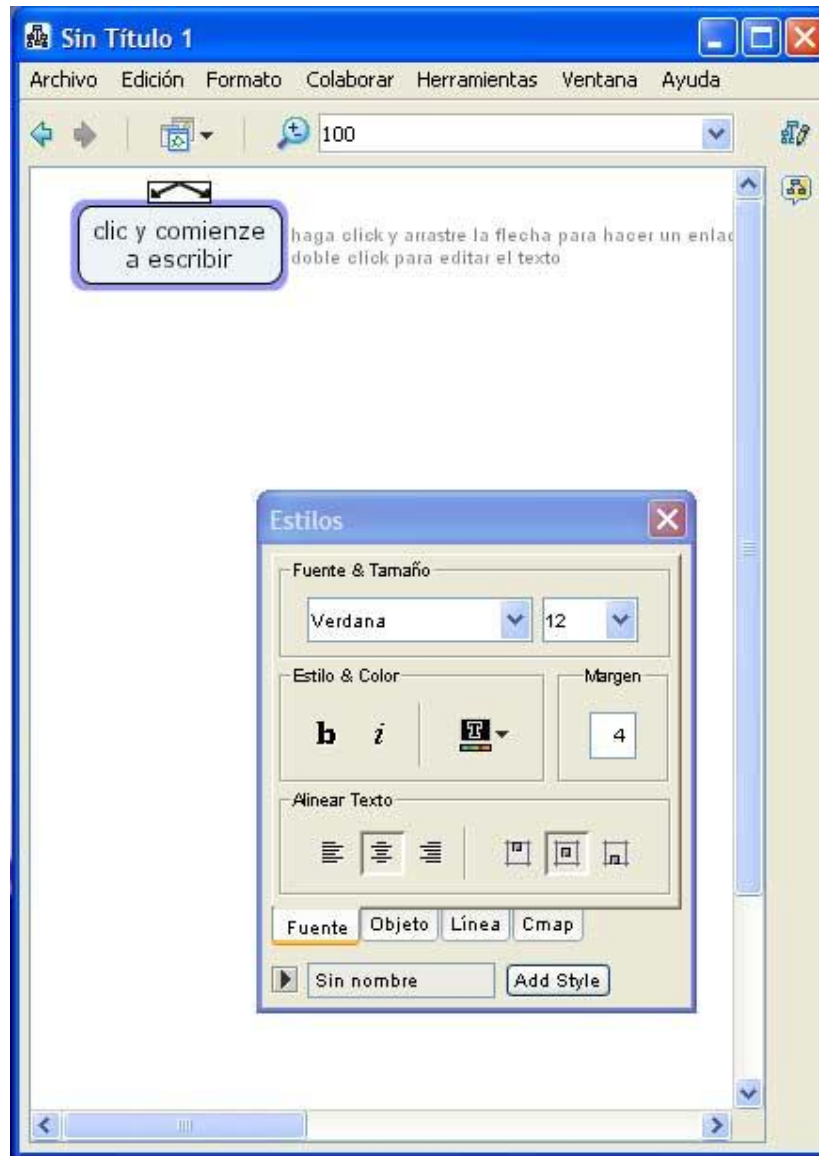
Sin Título 1

Archivo Edición Formato Colaborar Herramientas Ventana Ayuda

100

clic y comienze a escribir

haga click y arrastre la flecha para hacer un enlac
doble click para editar el texto

Estilos

Fuente & Tamaño

Verdana

12

Estilo & Color

b i

Margen

4

Alinear Texto

Fuente Objeto Línea Cmap

Sin nombre

Add Style